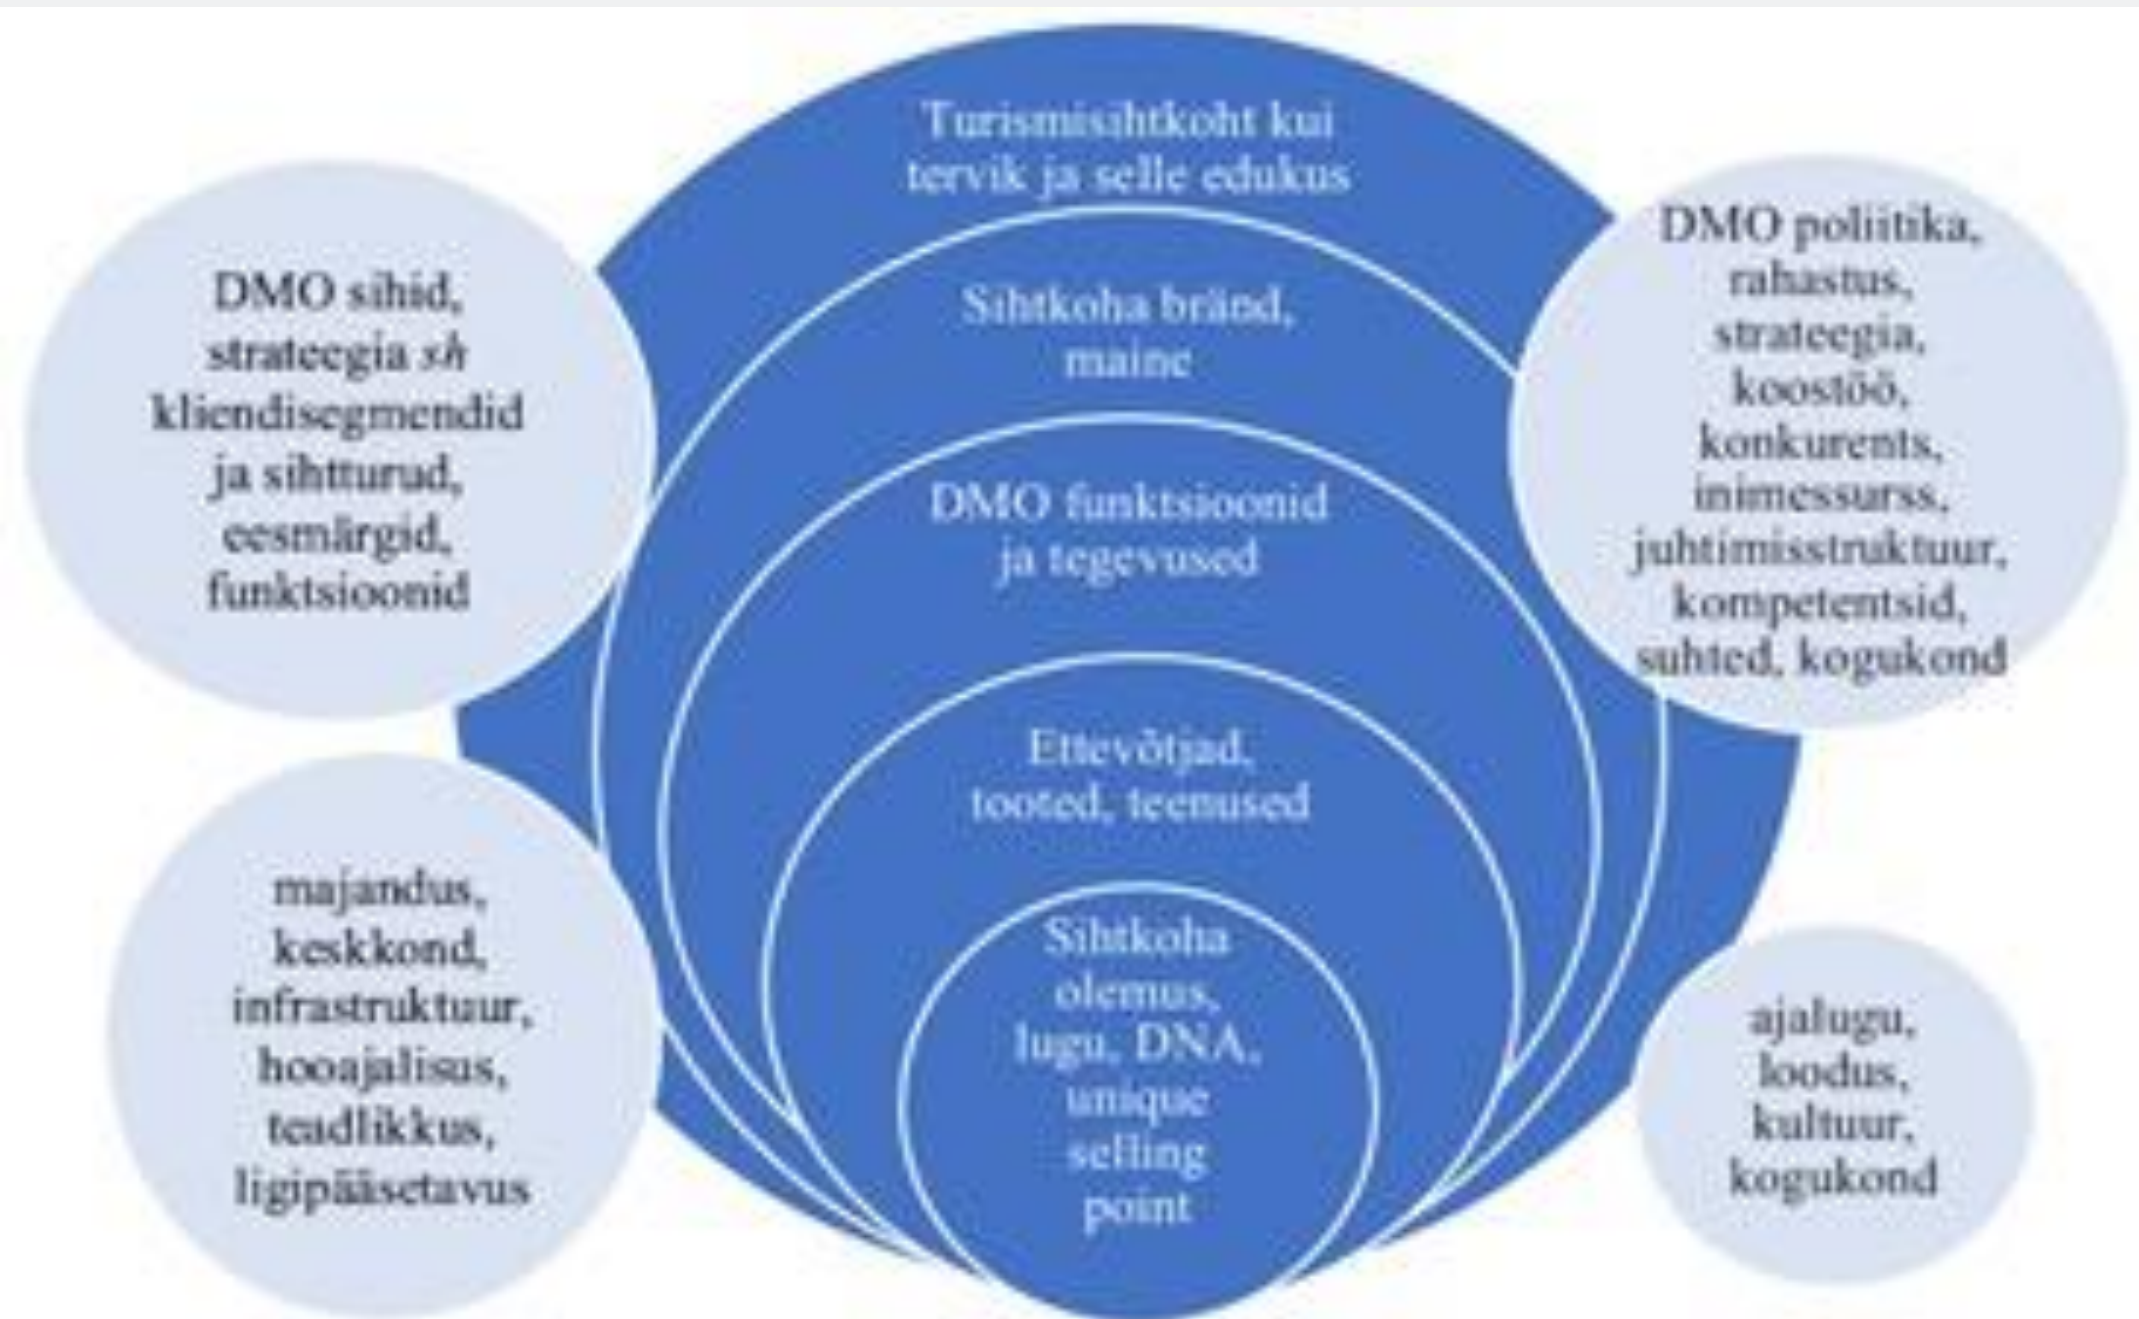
Turismisihtkoht kui tervik ja selle edukus

Sihtkoha bränd, maine

DMO funktsioonid ja tegevused

Ettevõtjad, tooted, teenused

Sihtkoha olemus, lugu, DNA, unique selling point

DMO sihid, strateegia *sh* kliendisegmendid ja sihtturud, eesmärgid, funktsioonid

DMO poliitika, rahastus, strateegia, koostöö, konkurents, inimessurss, juhtimisstruktuur, kompetentsid, suhted, kogukond

majandus, keskkond, infrastruktuur, hooajalisus, teadlikkus, ligipääsetavus

ajalugu, loodus, kultuur, kogukond